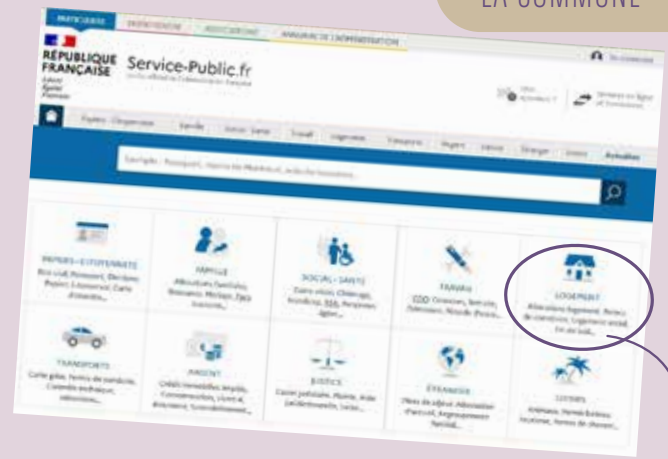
LA COMMUNE

PARTICULIERS

RÉPUBLIQUE FRANÇAISE

Liberté Égalité Fraternité

Service-Public.fr

Papiers - Citoyenneté | Famille | Social - Santé | Travail | Logement | Transports | Argent | Justice | Étranger | Loisirs | Actualités

PAPIERS - CITOYENNETÉ

FAMILLE

SOCIAL - SANTÉ

TRAVAIL

LOGEMENT

TRANSPORTS

ARGENT

JUSTICE

ÉTRANGER

LOISIRS